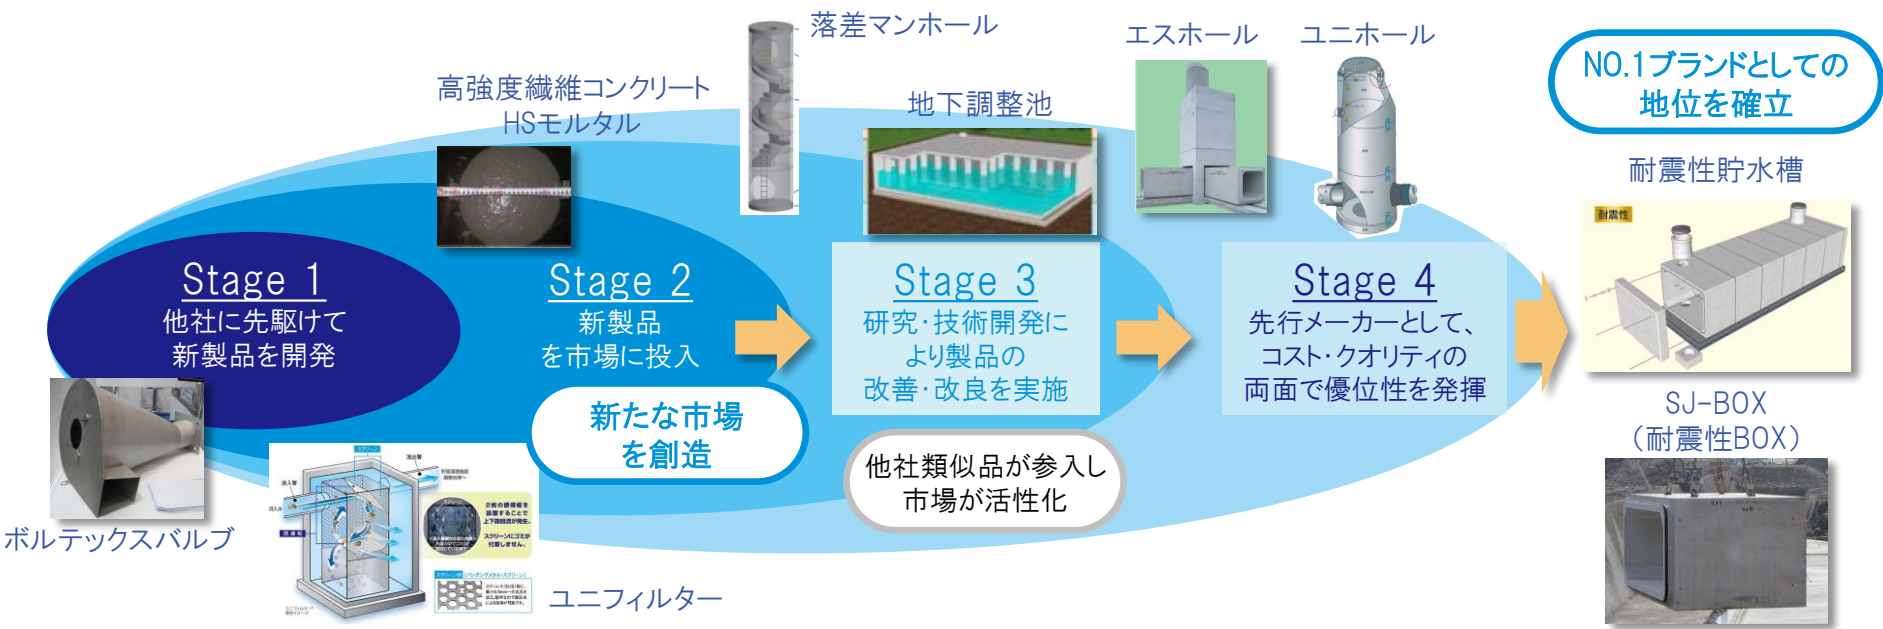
落差マンホール

エスホール

ユニホール

NO.1ブランドとしての
地位を確立

高強度繊維コンクリート
HSモルタル

地下調整池

耐震性貯水槽

Stage 1
他社に先駆けて
新製品を開発

Stage 2
新製品
を市場に投入

Stage 3
研究・技術開発に
より製品の
改善・改良を実施

Stage 4
先行メーカーとして、
コスト・クオリティの
両面で優位性を発揮

新たな市場
を創造

他社類似品が参入し
市場が活性化

SJ-BOX
(耐震性BOX)

ボルテックスバルブ

ユニフィルター